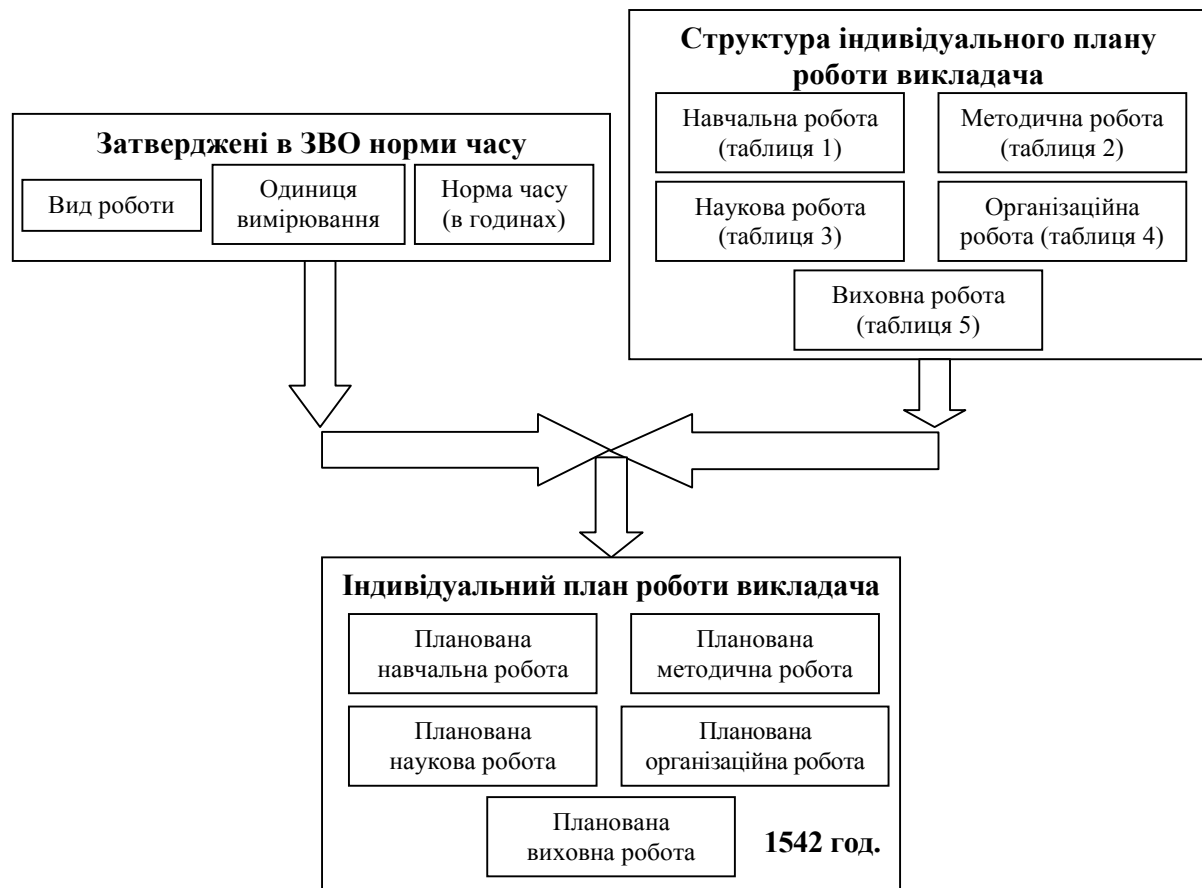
Структура індивідуального плану роботи викладача

Навчальна робота (таблиця 1)

Методична робота (таблиця 2)

Наукова робота (таблиця 3)

Організаційна робота (таблиця 4)

Виховна робота (таблиця 5)

Затверджені в ЗВО норми часу

Вид роботи

Одиниця вимірювання

Норма часу (в годинах)

Індивідуальний план роботи викладача

Планована навчальна робота

Планована методична робота

Планована наукова робота

Планована організаційна робота

Планована виховна робота

1542 год.